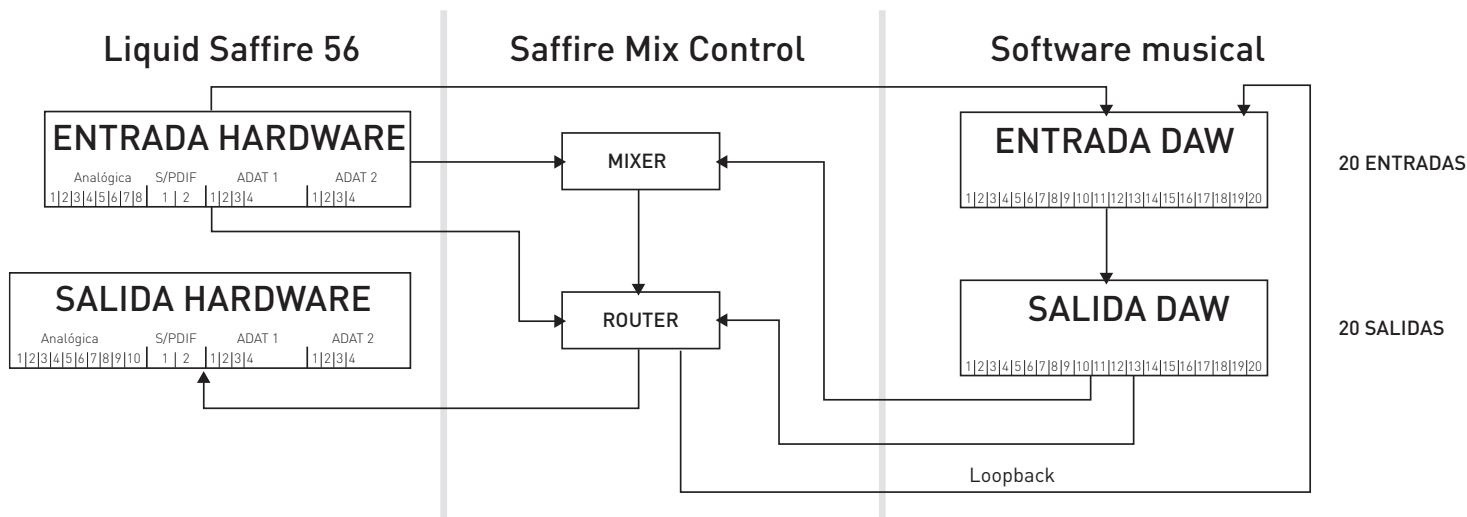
Liquid Saffire 56

Saffire Mix Control

Software musical

ENTRADA HARDWARE

Analógica S/PDIF ADAT 1 ADAT 2

1|2|3|4|5|6|7|8| 1 | 2 |1|2|3|4 |1|2|3|4

SALIDA HARDWARE

Analógica S/PDIF ADAT 1 ADAT 2

1|2|3|4|5|6|7|8|9|10| 1 | 2 |1|2|3|4 |1|2|3|4

MIXER

ROUTER

ENTRADA DAW

1|2|3|4|5|6|7|8|9|10|11|12|13|14|15|16|17|18|19|20

20 ENTRADAS

SALIDA DAW

1|2|3|4|5|6|7|8|9|10|11|12|13|14|15|16|17|18|19|20

20 SALIDAS

Loopback